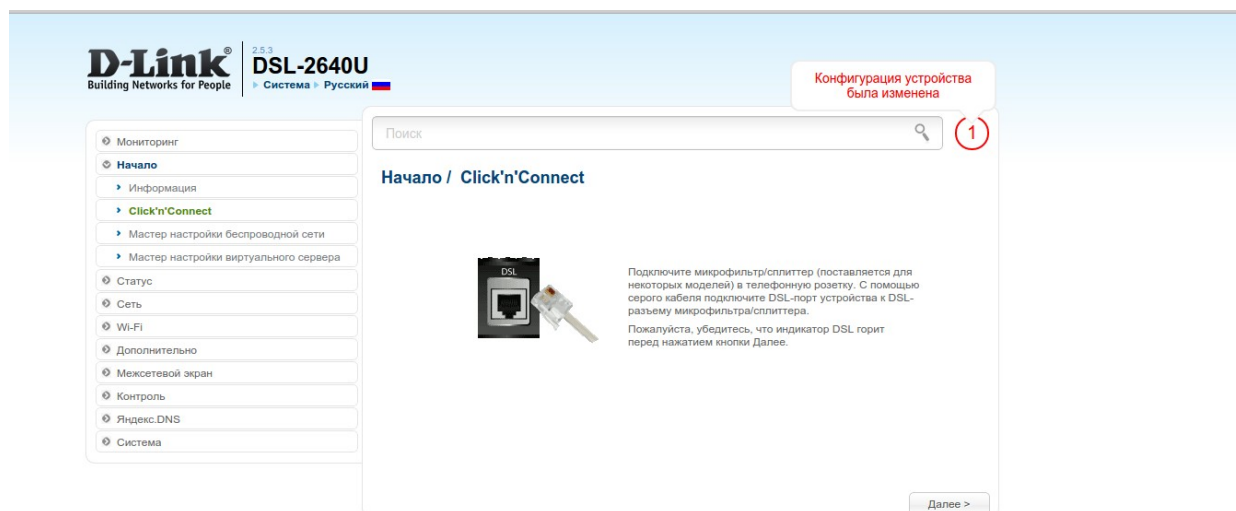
D-Link®
Building Networks for People
2.5.3
DSL-2640U
▸ Система ▸ Русский

Конфигурация устройства была изменена

Поиск

1

Мониторинг
Начало
Информация
Click'n'Connect
Мастер настройки беспроводной сети
Мастер настройки виртуального сервера
Статус
Сеть
Wi-Fi
Дополнительно
Межсетевой экран
Контроль
Яндекс.DNS
Система

Начало / Click'n'Connect

DSL

Подключите микрофильтр/сплиттер (поставляется для некоторых моделей) в телефонную розетку. С помощью серого кабеля подключите DSL-порт устройства к DSL-разъему микрофильтра/сплиттера.

Пожалуйста, убедитесь, что индикатор DSL горит перед нажатием кнопки Далее.

Далее >